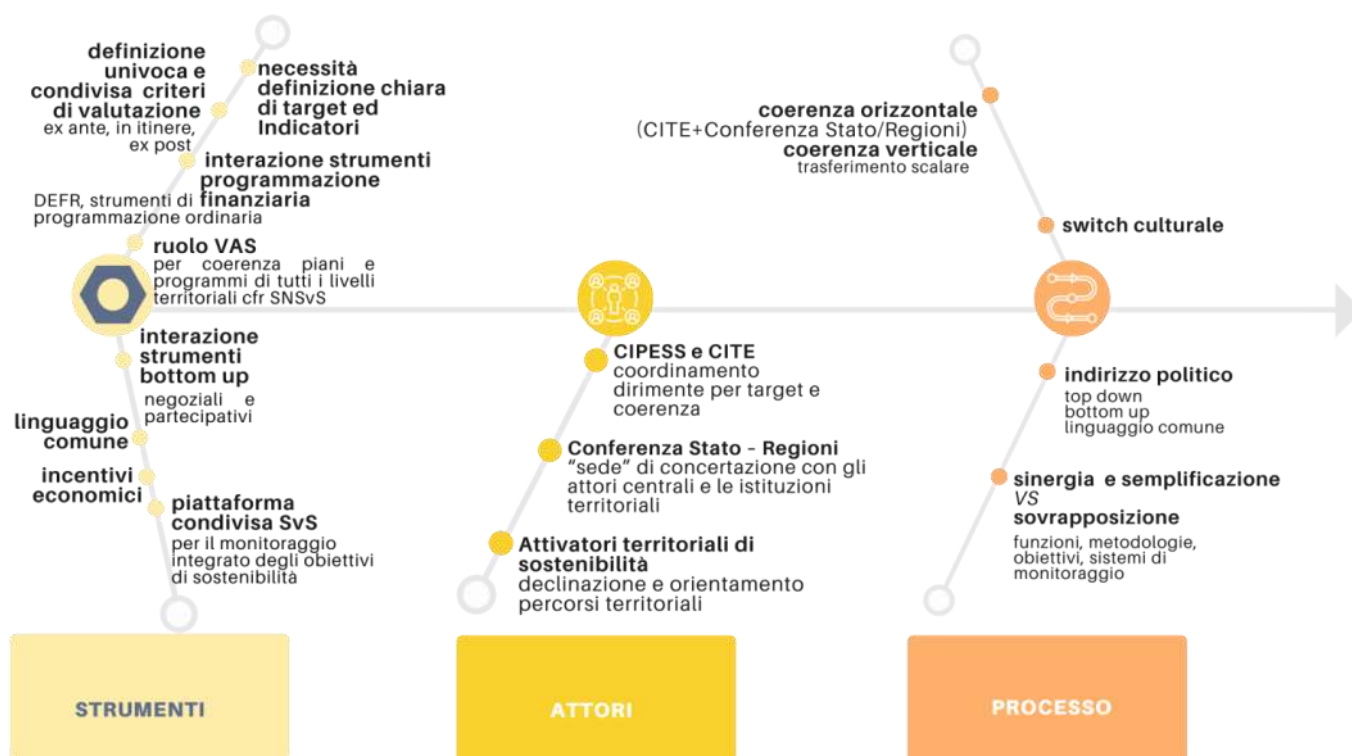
definizione univoca e condivisa criteri di valutazione
ex ante, in itinere, ex post

necessità definizione chiara di target ed Indicatori

interazione strumenti programmazione finanziaria
DEFR, strumenti di programmazione ordinaria

ruolo VAS
per coerenza piani e programmi di tutti i livelli territoriali cfr SNSvS

interazione strumenti bottom up
negoziali e partecipativi

linguaggio comune

incentivi economici

piattaforma condivisa SvS
per il monitoraggio integrato degli obiettivi di sostenibilità

CIPESS e CITE
coordinamento dirimente per target e coerenza

Conferenza Stato - Regioni
"sede" di concertazione con gli attori centrali e le istituzioni territoriali

Attivatori territoriali di sostenibilità
declinazione e orientamento percorsi territoriali

coerenza orizzontale
(CITE+Conferenza Stato/Regioni)
coerenza verticale
trasferimento scalare

switch culturale

indirizzo politico
top down
bottom up
linguaggio comune

sinergia e semplificazione
VS
sovrapposizione
funzioni, metodologie, obiettivi, sistemi di monitoraggio

STRUMENTI

ATTORI

PROCESSO